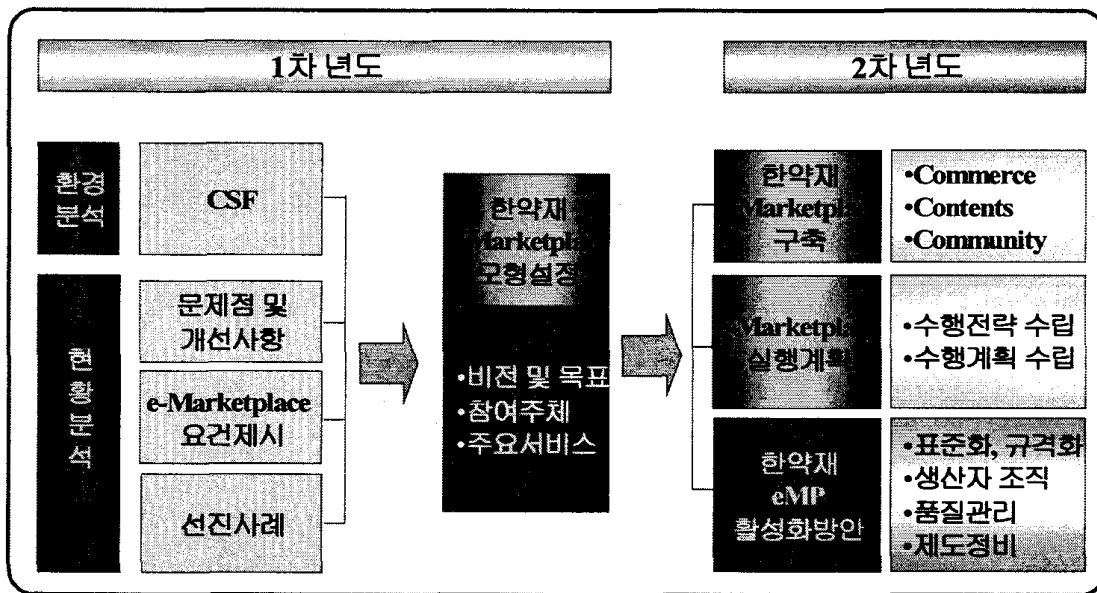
1차 년도

2차 년도

환경 분석

CSF

현황 분석

문제점 및 개선사항

e-Marketplace 요건제시

선진사례

한약재 Marketpla 모형설정

•비전 및 목표
•참여주체
•주요서비스

한약재 Marketpla 구축

•Commerce
•Contents
•Community

Marketpla 실행계획

•수행전략 수립
•수행계획 수립

한약재 eMP 활성화방안

•표준화, 규격화
•생산자 조직
•품질관리
•제도정비